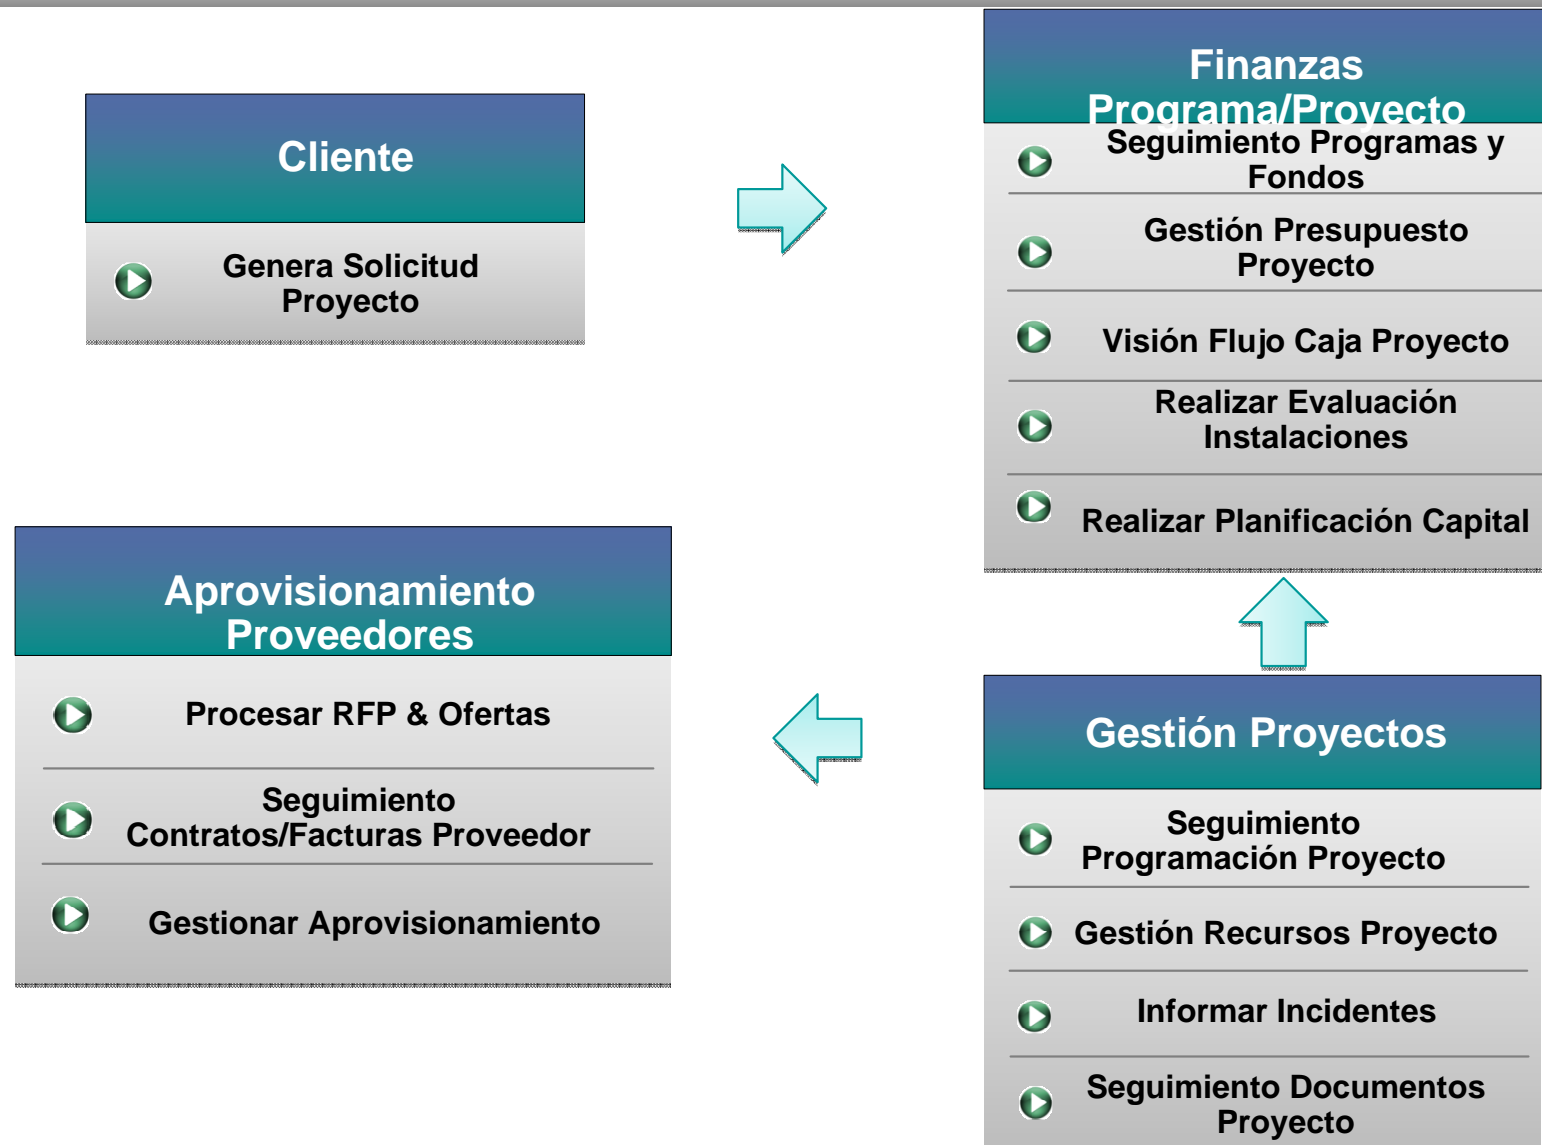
Cliente

Genera Solicitud Proyecto

Finanzas Programa/Proyecto

Seguimiento Programas y Fondos

Gestión Presupuesto Proyecto

Visión Flujo Caja Proyecto

Realizar Evaluación Instalaciones

Realizar Planificación Capital

Aprovisionamiento Proveedores

Procesar RFP & Ofertas

Seguimiento Contratos/Facturas Proveedor

Gestionar Aprovisionamiento

Gestión Proyectos

Seguimiento Programación Proyecto

Gestión Recursos Proyecto

Informar Incidentes

Seguimiento Documentos Proyecto